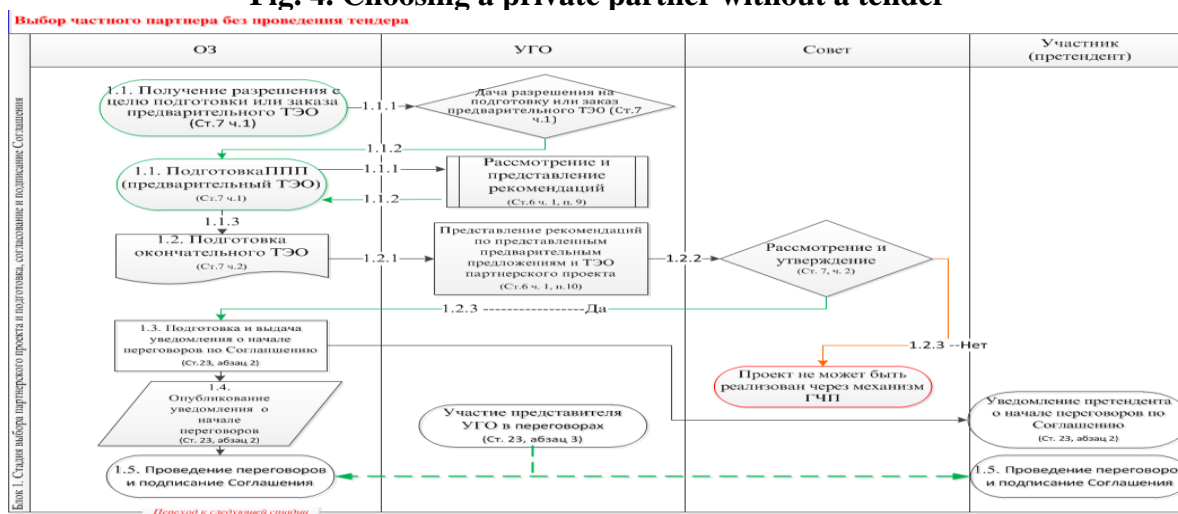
Fig. 4. Choosing a private partner without a tender

Выбор частного партнера без проведения тендера

Блок 1. Стадия выбора партнерского проекта и подготовка, согласование и подписание Соглашения

| ОЗ | УГО | Совет | Участник (претендент) |
|---|---|---|---|

1.1. Получение разрешения с целью подготовки или заказа предварительного ТЭО (Ст.7 ч.1)

1.1.1

Дача разрешения на подготовку или заказ предварительного ТЭО (Ст.7 ч.1)

1.1.2

1.1. ПодготовкаППП (предварительный ТЭО) (Ст.7 ч.1)

1.1.1

Рассмотрение и представление рекомендаций (Ст.6 ч. 1, п. 9)

1.1.2

1.1.3

1.2. Подготовка окончательного ТЭО (Ст.7 ч.2)

1.2.1

Представление рекомендаций по представленным предварительным предложениям и ТЭО партнерского проекта (Ст.6 ч. 1, п.10)

1.2.2

Рассмотрение и утверждение (Ст. 7, ч. 2)

1.2.3 ------------------Да

1.3. Подготовка и выдача уведомления о начале переговоров по Соглашению (Ст.23, абзац 2)

1.2.3 --Нет

Проект не может быть реализован через механизм ГЧП

1.4. Опубликование уведомления о начале переговоров (Ст. 23, абзац 2)

Участие представителя УГО в переговорах (Ст. 23, абзац 3)

Уведомление претендента о начале переговоров по Соглашению (Ст. 23, абзац 2)

1.5. Проведение переговоров и подписание Соглашения

1.5. Проведение переговоров и подписание Соглашения

Переход к следующей стадии